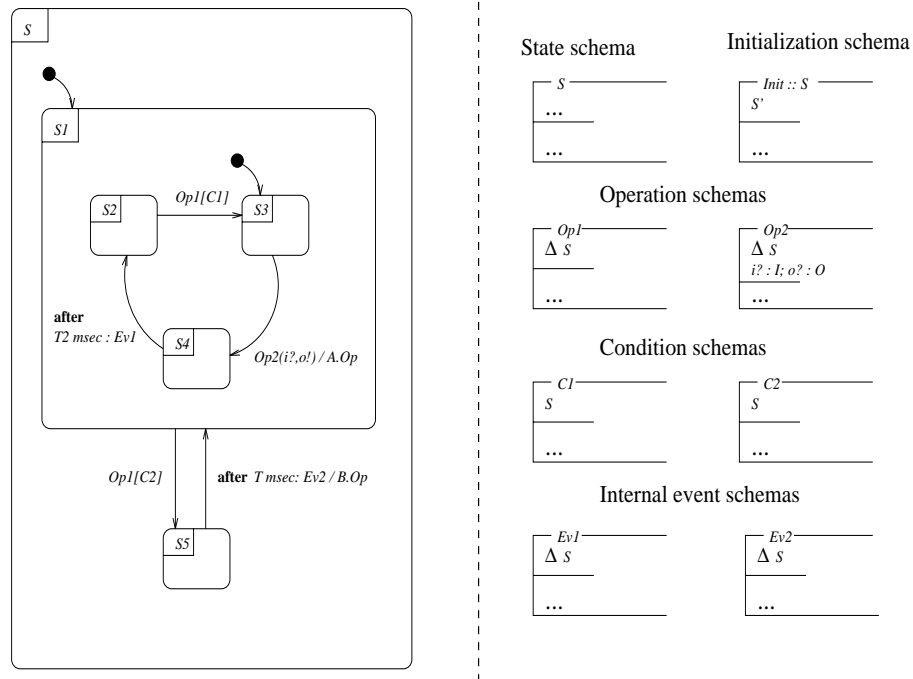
S

S1

S2

Op1[C1]

S3

after
T2 msec : Ev1

S4

Op2(i?,o!) / A.Op

Op1[C2]

after T msec: Ev2 / B.Op

S5

State schema

Initialization schema

S
...
...

Init :: S
S'
...

Operation schemas

Op1
$\Delta$ S
...

Op2
$\Delta$ S
i? : I; o? : O
...

Condition schemas

C1
S
...

C2
S
...

Internal event schemas

Ev1
$\Delta$ S
...

Ev2
$\Delta$ S
...